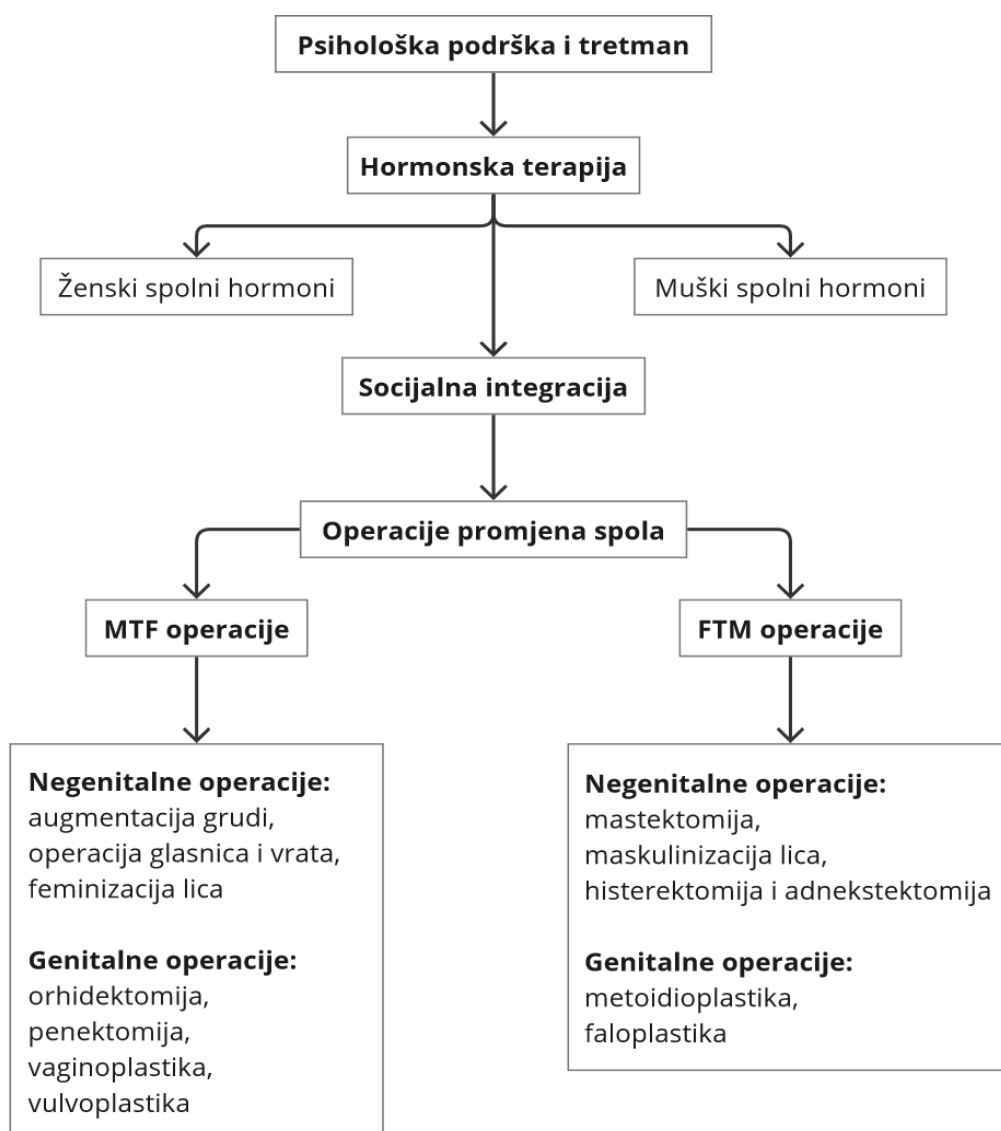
Psihološka podrška i tretman

Hormonska terapija

Ženski spolni hormoni

Muški spolni hormoni

Socijalna integracija

Operacije promjena spola

MTF operacije

FTM operacije

Negenitalne operacije: augmentacija grudi, operacija glasnica i vrata, feminizacija lica

Genitalne operacije: orhidektomija, penektomija, vaginoplastika, vulvoplastika

Negenitalne operacije: mastektomija, maskulinizacija lica, histerektomija i adnekstektomija

Genitalne operacije: metoidioplastika, faloplastika